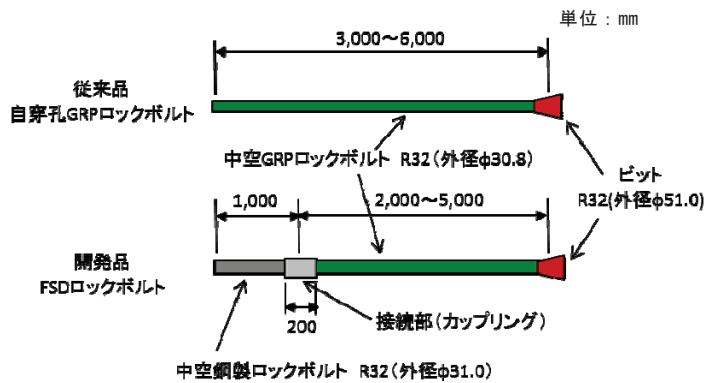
単位：mm

3,000～6,000

従来品
自穿孔GRPロックボルト

中空GRPロックボルト R32（外径φ30.8）

ビット
R32(外径φ51.0)

1,000

2,000～5,000

開発品
FSDロックボルト

200

接続部（カップリング）

中空鋼製ロックボルト R32（外径φ31.0）